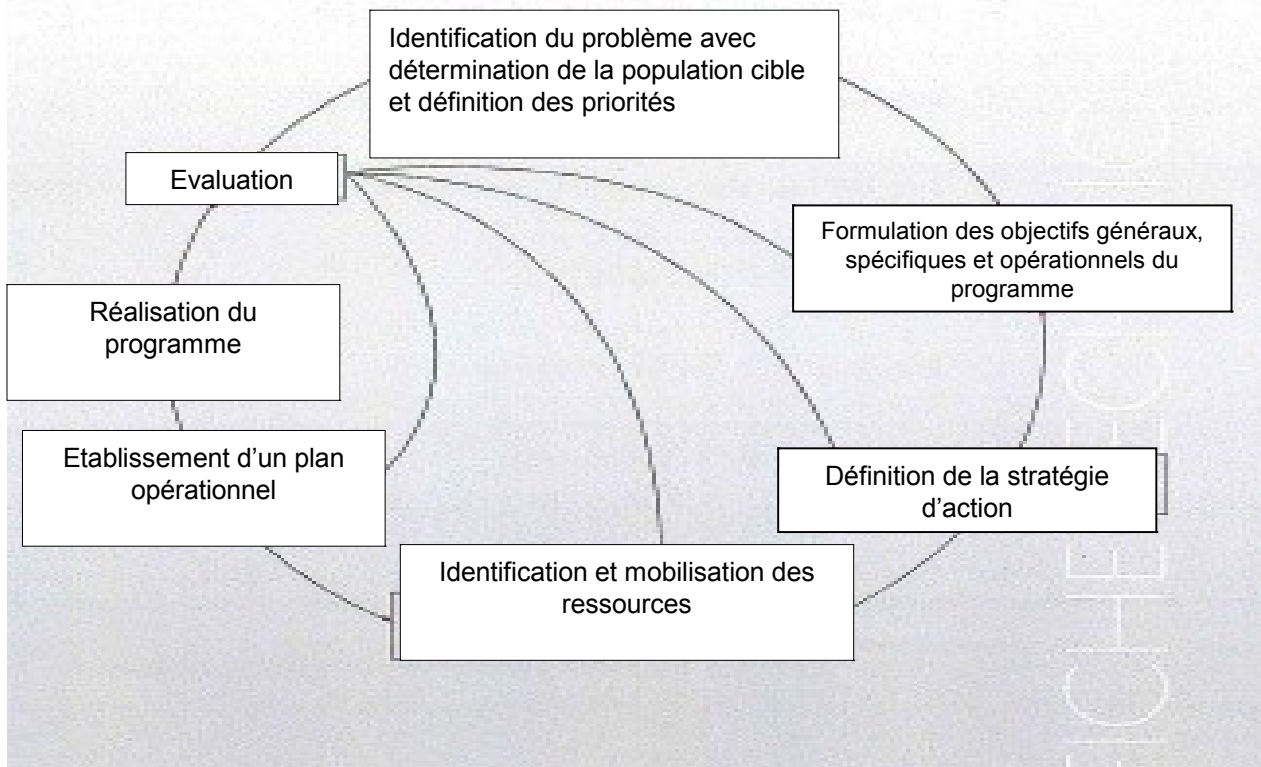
Identification du problème avec détermination de la population cible et définition des priorités

Evaluation

Formulation des objectifs généraux, spécifiques et opérationnels du programme

Réalisation du programme

Etablissement d'un plan opérationnel

Définition de la stratégie d'action

Identification et mobilisation des ressources